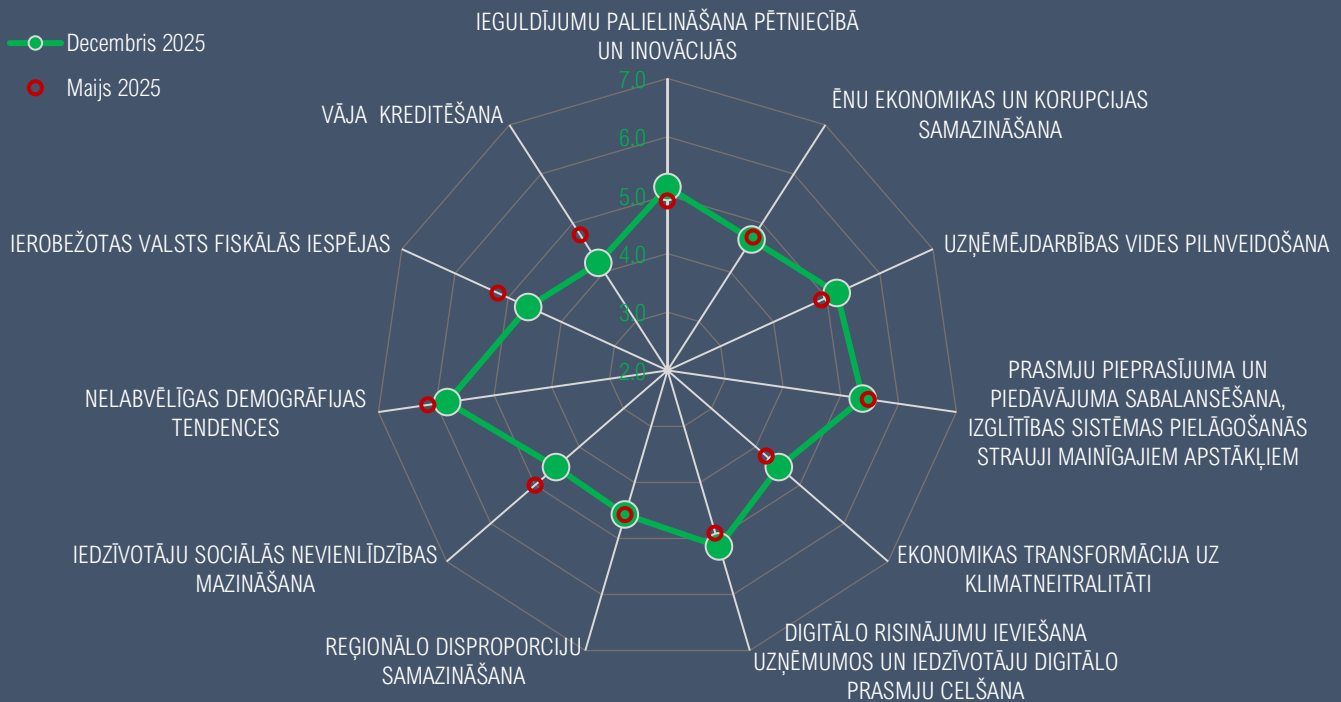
Decembris 2025

Maijs 2025

IEGULDĪJUMU PALIELINĀŠANA PĒTNIECĪBĀ UN INOVĀCIJĀS

7.0

6.0

5.0

4.0

3.0

2.0

ĒNU EKONOMIKAS UN KORUPCIJAS SAMAZINĀŠANA

UZŅĒMĒJDARBĪBAS VIDES PILNVEIDOŠANA

PRASMJU PIEPRASĪJUMA UN PIEDĀVĀJUMA SABALANSĒŠANA, IZGLĪTĪBAS SISTĒMAS PIELĀGOŠANĀS STRAUJI MAINĪGAJIEM APSTĀKĻIEM

EKONOMIKAS TRANSFORMĀCIJA UZ KLIMATNEITRALITĀTI

DIGITĀLO RISINĀJUMU IEVIEŠANA UZŅĒMUMOS UN IEDZĪVOTĀJU DIGITĀLO PRASMJU CELŠANA

REĢIONĀLO DISPROPORCIJU SAMAZINĀŠANA

IEDZĪVOTĀJU SOCIĀLĀS NEVIENLĪDZĪBAS MAZINĀŠANA

NELABVĒLĪGAS DEMOGRĀFIJAS TENDENCES

IEROBEŽOTAS VALSTS FISKĀLĀS IESPĒJAS

VĀJA KREDITĒŠANA